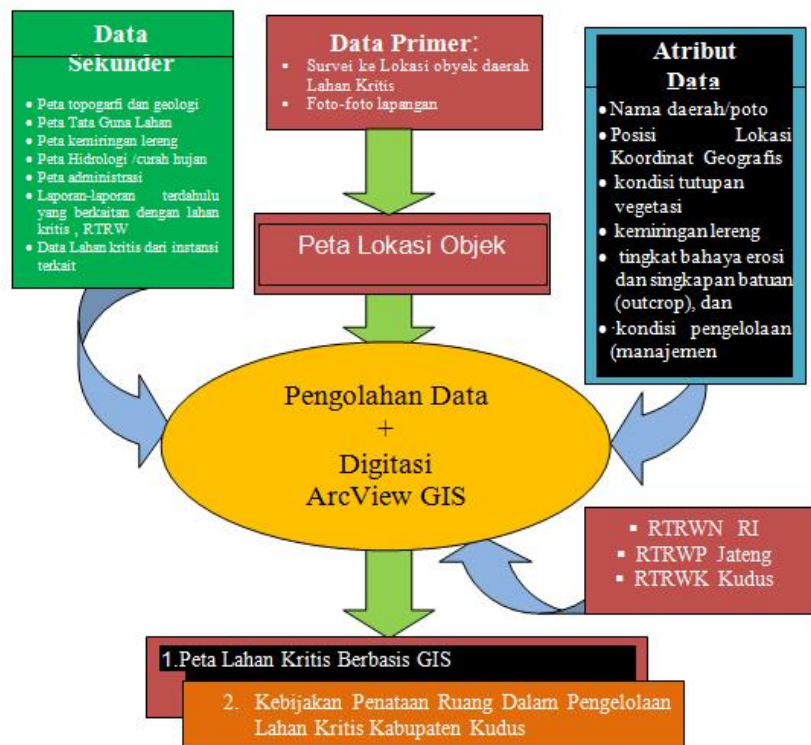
Data Sekunder

- Peta topogarfi dan geologi
- Peta Tata Guna Lahan
- Peta kemiringan lereng
- Peta Hidrologi /curah hujan
- Peta administrasi
- Laporan-laporan terdahulu yang berkaitan dengan lahan kritis , RTRW
- Data Lahan kritis dari instansi terkait

Data Primer:

- Survei ke Lokasi obyek daerah Lahan Kritis
- Foto-foto lapangan

Atribut Data

- Nama daerah/poto
- Posisi Lokasi Koordinat Geografis
- kondisi tutupan vegetasi
- kemiringan lereng
- tingkat bahaya erosi dan singkapan batuan (outcrop), dan
- kondisi pengelolaan (manajemen

Peta Lokasi Objek

Pengolahan Data + Digitasi ArcView GIS

- RTRWN RI
- RTRWP Jateng
- RTRWK Kudus

1.Peta Lahan Kritis Berbasis GIS

2. Kebijakan Penataan Ruang Dalam Pengelolaan Lahan Kritis Kabupaten Kudus